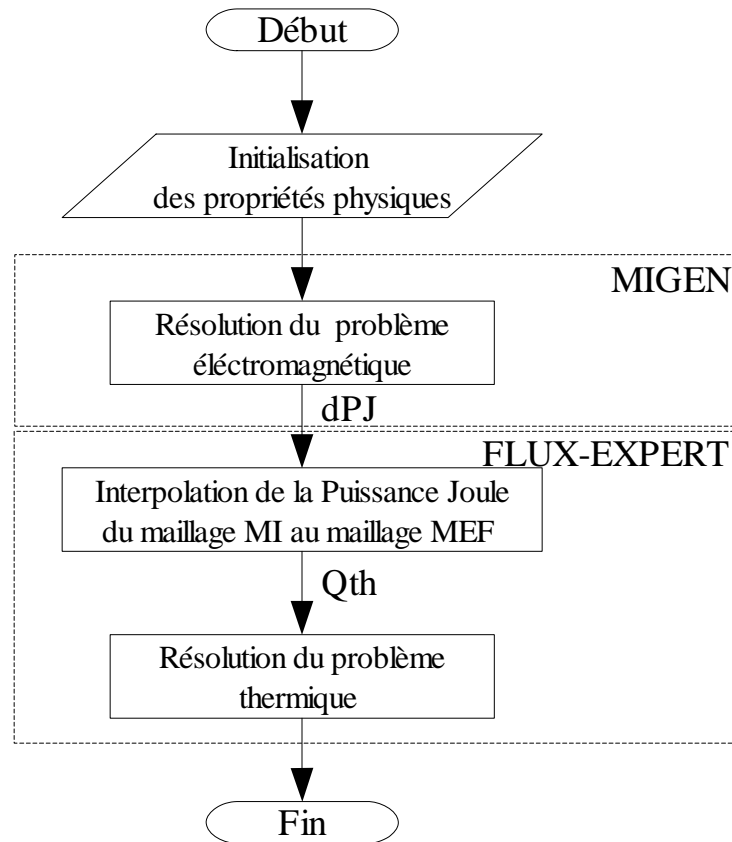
Début

Initialisation des propriétés physiques

MIGEN

Résolution du problème éléctromagnétique

dPJ

FLUX-EXPERT

Interpolation de la Puissance Joule du maillage MI au maillage MEF

Qth

Résolution du problème thermique

Fin